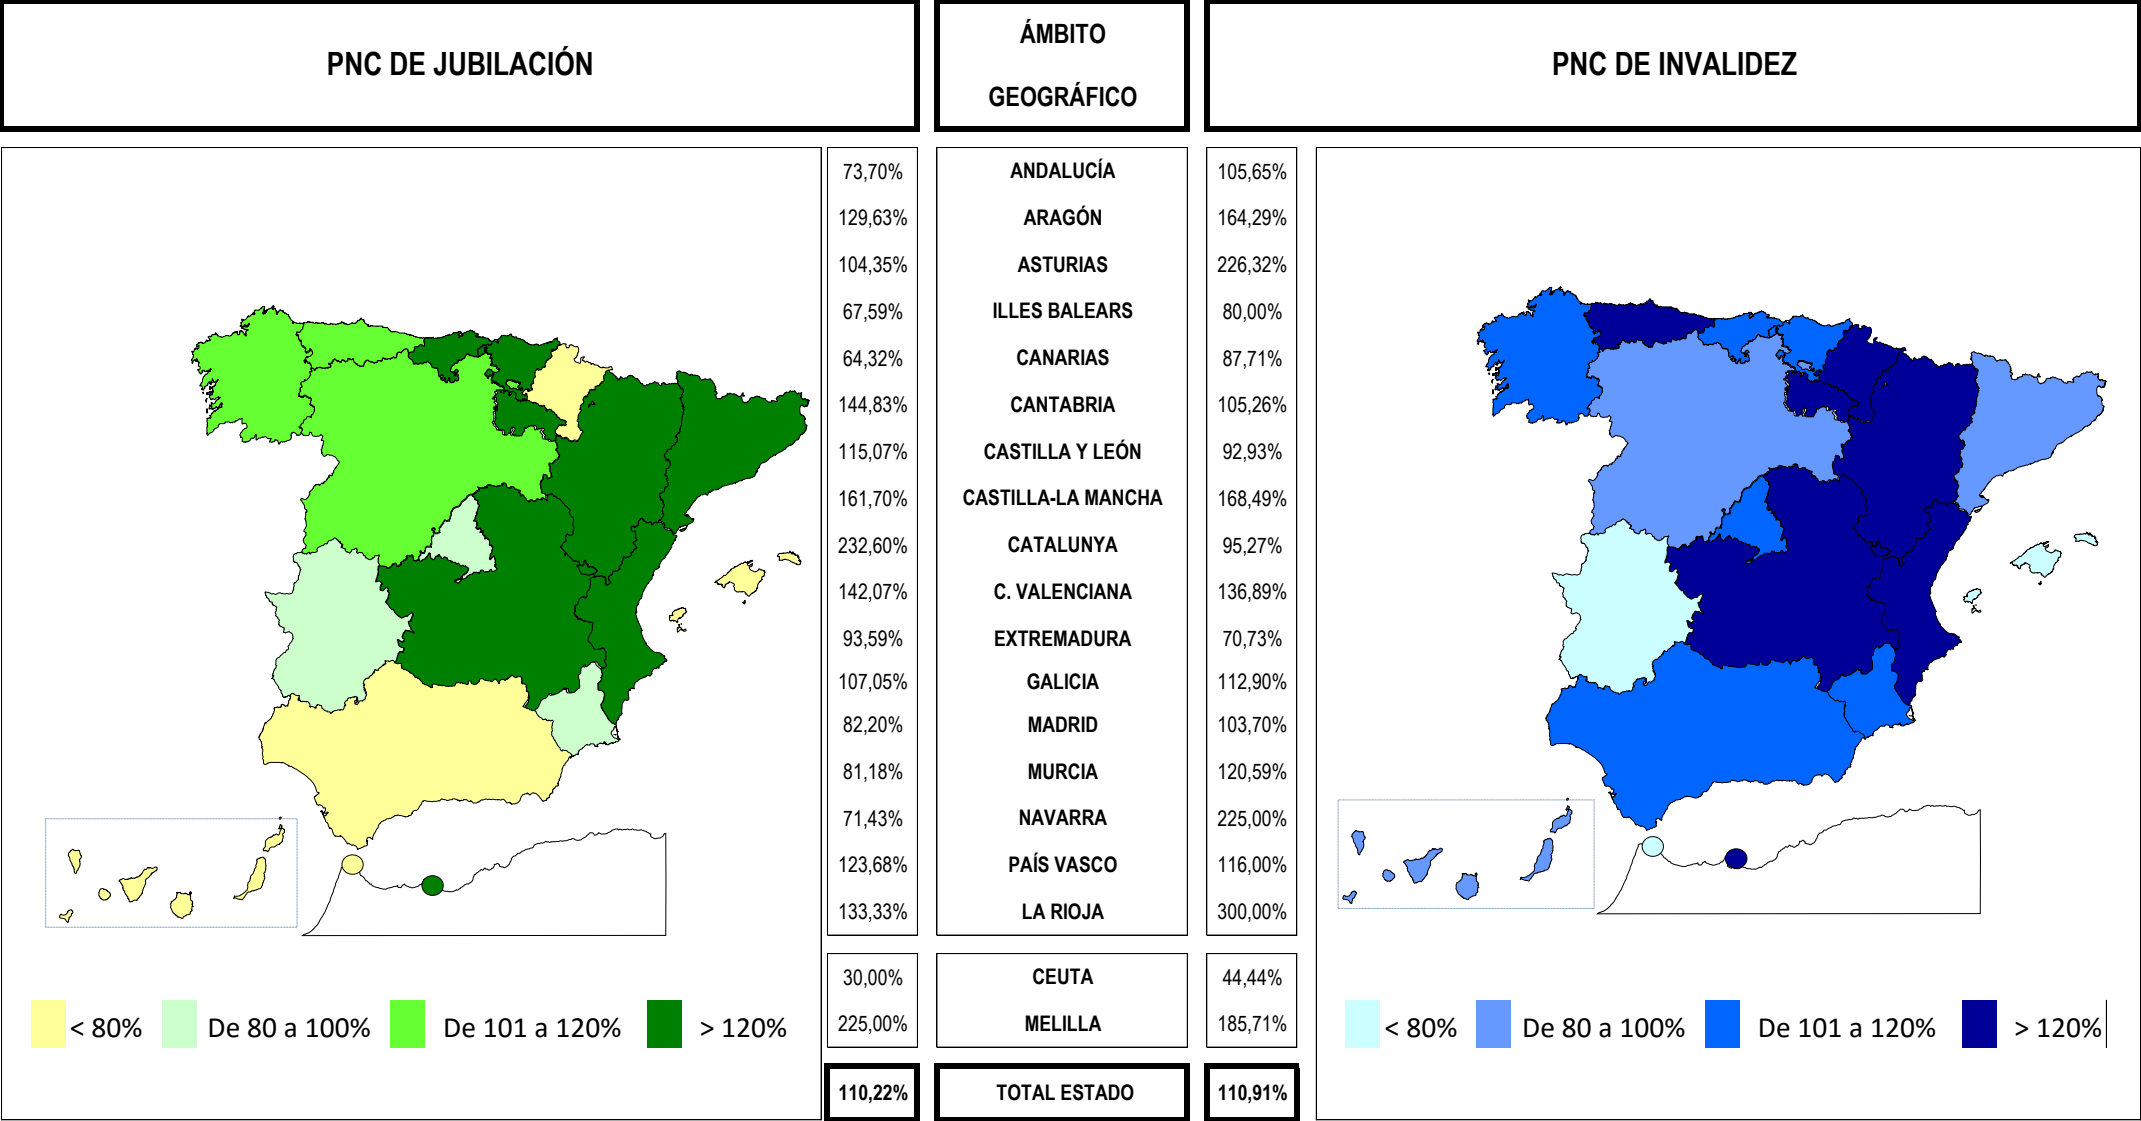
| PNC DE JUBILACIÓN | ÁMBITO GEOGRÁFICO | PNC DE INVALIDEZ |
|---|---|---|
| 73,70% | ANDALUCÍA | 105,65% |
| 129,63% | ARAGÓN | 164,29% |
| 104,35% | ASTURIAS | 226,32% |
| 67,59% | ILLES BALEARS | 80,00% |
| 64,32% | CANARIAS | 87,71% |
| 144,83% | CANTABRIA | 105,26% |
| 115,07% | CASTILLA Y LEÓN | 92,93% |
| 161,70% | CASTILLA-LA MANCHA | 168,49% |
| 232,60% | CATALUNYA | 95,27% |
| 142,07% | C. VALENCIANA | 136,89% |
| 93,59% | EXTREMADURA | 70,73% |
| 107,05% | GALICIA | 112,90% |
| 82,20% | MADRID | 103,70% |
| 81,18% | MURCIA | 120,59% |
| 71,43% | NAVARRA | 225,00% |
| 123,68% | PAÍS VASCO | 116,00% |
| 133,33% | LA RIOJA | 300,00% |
| 30,00% | CEUTA | 44,44% |
| 225,00% | MELILLA | 185,71% |
| 110,22% | TOTAL ESTADO | 110,91% |

< 80% De 80 a 100% De 101 a 120% > 120%

< 80% De 80 a 100% De 101 a 120% > 120%